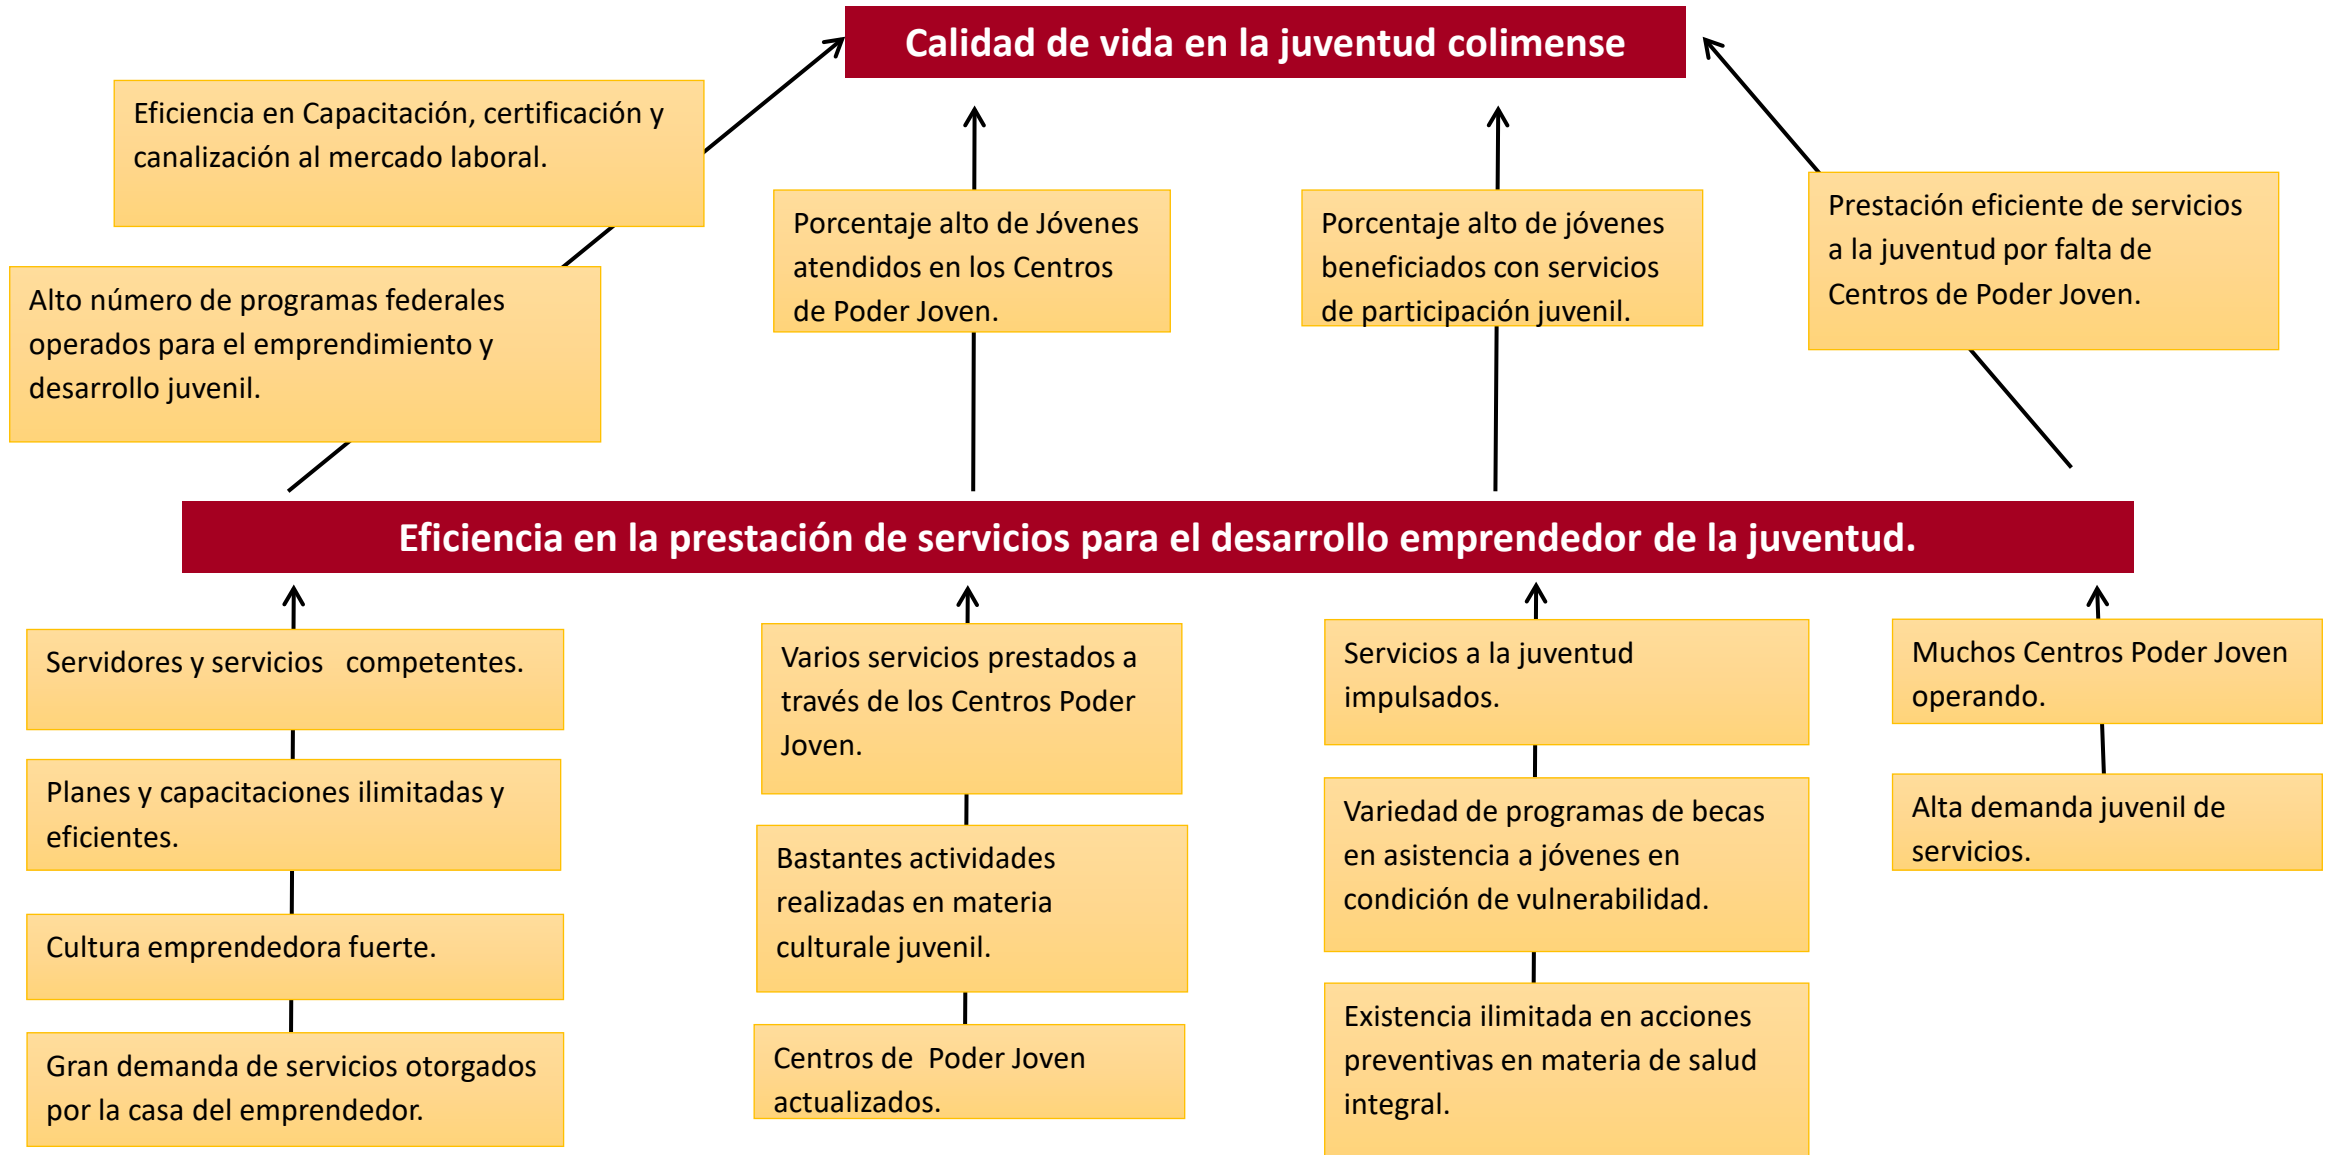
Calidad de vida en la juventud colimense

Eficiencia en Capacitación, certificación y canalización al mercado laboral.

Porcentaje alto de Jóvenes atendidos en los Centros de Poder Joven.

Porcentaje alto de jóvenes beneficiados con servicios de participación juvenil.

Prestación eficiente de servicios a la juventud por falta de Centros de Poder Joven.

Alto número de programas federales operados para el emprendimiento y desarrollo juvenil.

Eficiencia en la prestación de servicios para el desarrollo emprendedor de la juventud.

Servidores y servicios competentes.

Planes y capacitaciones ilimitadas y eficientes.

Cultura emprendedora fuerte.

Gran demanda de servicios otorgados por la casa del emprendedor.

Varios servicios prestados a través de los Centros Poder Joven.

Bastantes actividades realizadas en materia culturale juvenil.

Centros de Poder Joven actualizados.

Servicios a la juventud impulsados.

Variedad de programas de becas en asistencia a jóvenes en condición de vulnerabilidad.

Existencia ilimitada en acciones preventivas en materia de salud integral.

Muchos Centros Poder Joven operando.

Alta demanda juvenil de servicios.